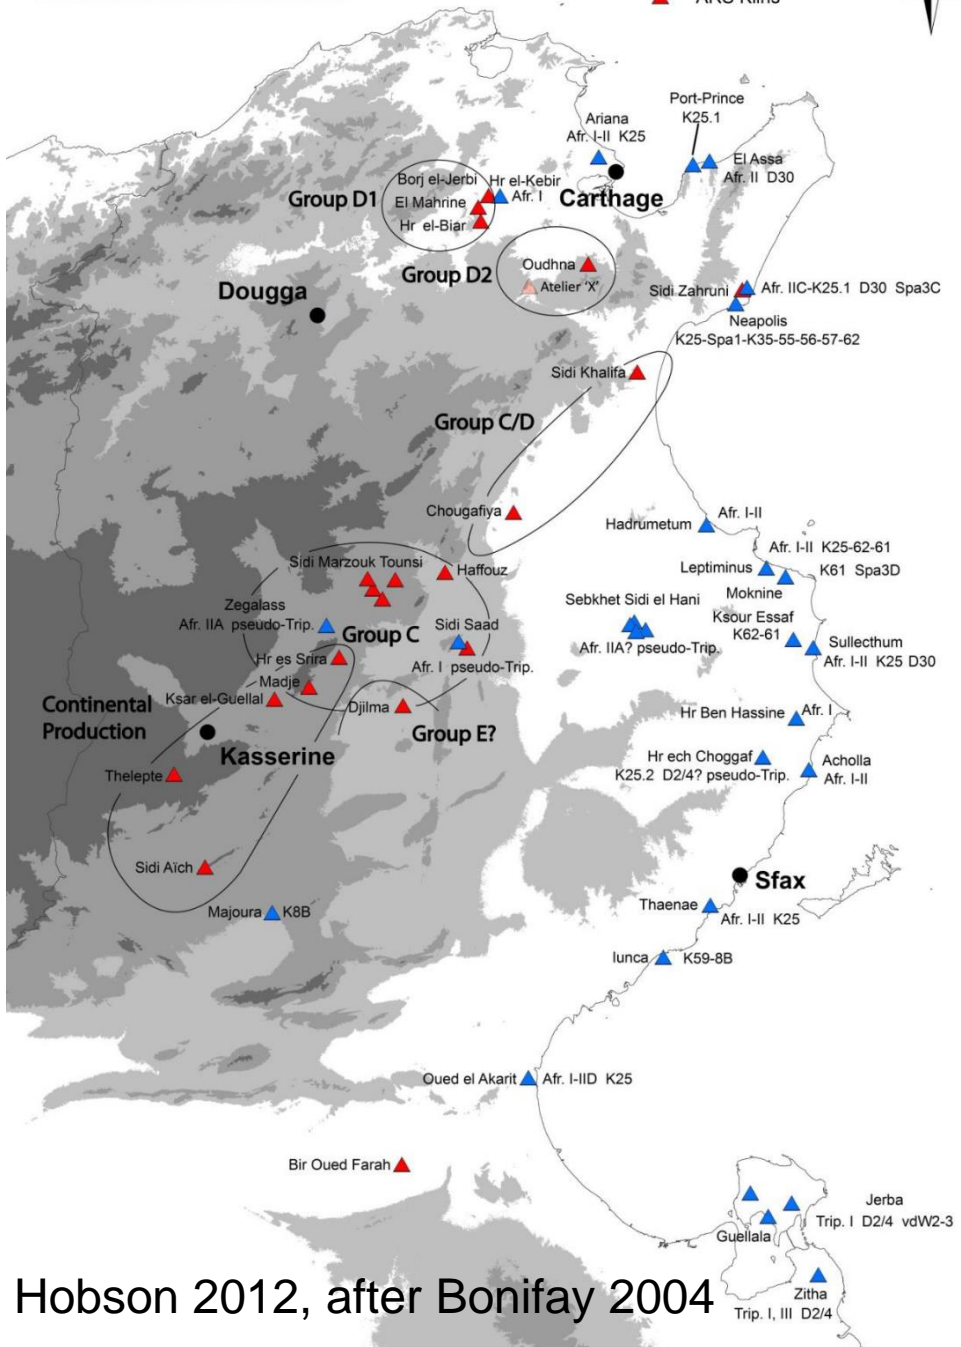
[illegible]

Port-Prince
K25.1

Ariana
Afr. I-II K25

El Assa
Afr. II D30

Borj el-Jerbi
El Mahrine
Hr el-Biar
Hr el-Kebir
Afr. I

Group D1

Carthage

Group D2

Oudhna
Atelier 'X'

Dougga

Sidi Zahruni
Afr. IIC-K25.1 D30 Spa3C

Neapolis
K25-Spa1-K35-55-56-57-62

Sidi Khalifa

Group C/D

Chougafiya

Hadrumetum
Afr. I-II

Afr. I-II K25-62-61

Leptiminus
K61 Spa3D

Moknine

Ksour Essaf
K62-61

Sullecthum
Afr. I-II K25 D30

Sebkhet Sidi el Hani
Afr. IIA? pseudo-Trip.

Sidi Marzouk Tounsi
Haffouz

Zegalass
Afr. IIA pseudo-Trip.

Group C

Sidi Saad
Afr. I pseudo-Trip.

Hr es Srira
Madje
Ksar el-Guellal

Continental Production

Djilma

Group E?

Hr Ben Hassine
Afr. I

Kasserine

Thelepte

Hr ech Choggaf
K25.2 D2/4? pseudo-Trip.

Acholla
Afr. I-II

Sidi Aïch

Sfax

Majoura
K8B

Thaenae
Afr. I-II K25

Iunca
K59-8B

Oued el Akarit
Afr. I-IID K25

Bir Oued Farah

Jerba
Trip. I D2/4 vdW2-3

Guellala

Zitha
Trip. I, III D2/4

Hobson 2012, after Bonifay 2004